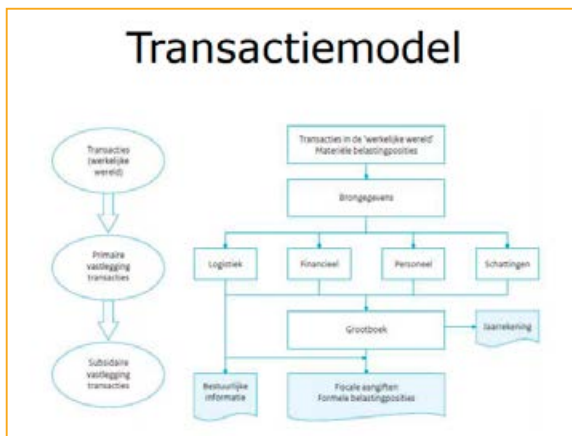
Transactiemodel

Transacties (werkelijke wereld)

Primaire vastlegging transacties

Subsidaire vastlegging transacties

Transacties in de 'werkelijke wereld' Materiële belastingposities

Brongegevens

Logistiek

Financieel

Personeel

Schattingen

Grootboek

Jaarrekening

Bestuurlijke informatie

Focale aangiften Formele belastingposities